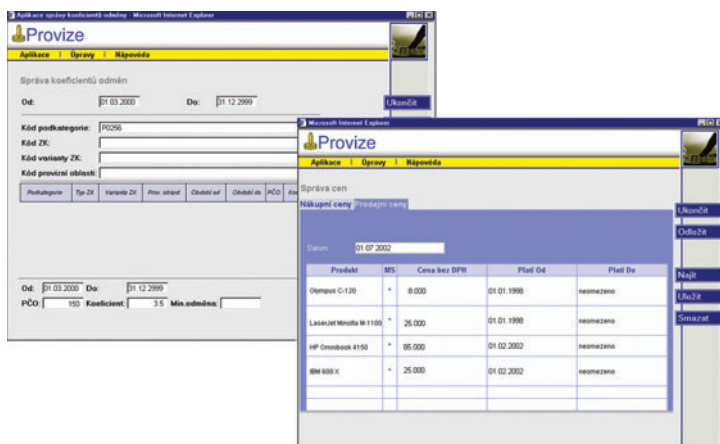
Aplikace správy koeficientů odměny - Microsoft Internet Explorer

Provize

Aplikace | Úpravy | Nápověda

Správa koeficientů odměn

Od: 01.03.2000 Do: 31.12.2999

Ukončit

Kód podkategorie: P0256
Kód ZK:
Kód varianty ZK:
Kód provizní oblasti:

| Podkategorie | Typ ZK | Varianta ZK | Prov. oblast | Období od | Období do | PČO | Ko |
|---|---|---|---|---|---|---|---|

Od: 01.03.2000 Do: 31.12.2999
PČO: 150 Koeficient: 3.5 Min.odměna:

Microsoft Internet Explorer

Provize

Aplikace | Úpravy | Nápověda

Správa cen

Nákupní ceny Prodejní ceny

Ukončit
Odložit

Datum 01.07.2002

Najít
Uložit
Smazat

| Produkt | MS | Cena bez DPH | Platí Od | Platí Do |
|---|---|---|---|---|
| Olympus C-120 | * | 8.000 | 01.01.1998 | neomezeno |
| LaserJet Minolta M-1100 | * | 26.000 | 01.01.1998 | neomezeno |
| HP Omnibook 4150 | * | 85.000 | 01.02.2002 | neomezeno |
| IBM 600 X | * | 25.000 | 01.02.2002 | neomezeno |
| | | | | |
| | | | | |